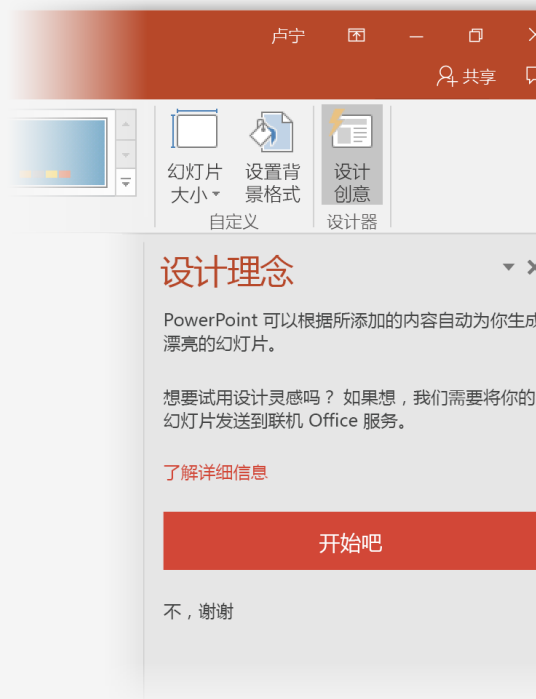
卢宁

共享

幻灯片大小

设置背景格式

设计创意

自定义

设计器

设计理念

PowerPoint 可以根据所添加的内容自动为你生成漂亮的幻灯片。

想要试用设计灵感吗？ 如果想，我们需要将你的幻灯片发送到联机 Office 服务。

了解详细信息

开始吧

不，谢谢